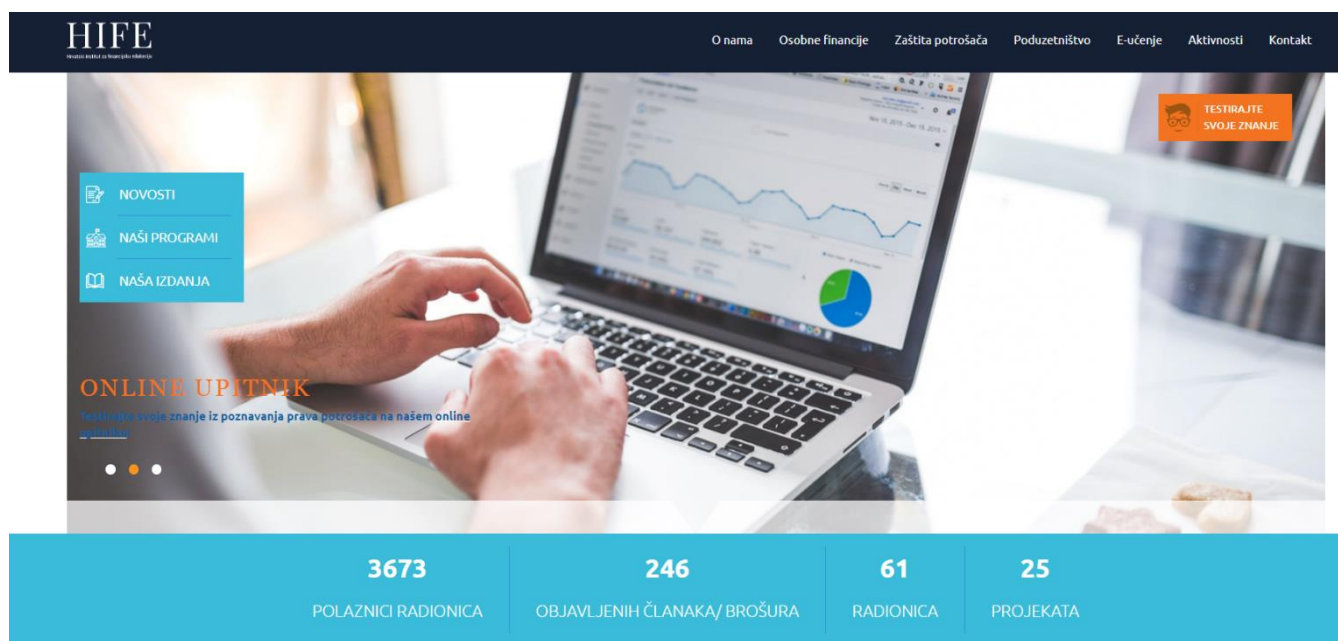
HIFE
Hrvatski institut za financijsku edukaciju

O nama Osobne financije Zaštita potrošača Poduzetništvo E-učenje Aktivnosti Kontakt

TESTIRAJTE SVOJE ZNANJE

NOVOSTI
NAŠI PROGRAMI
NAŠA IZDANJA

ONLINE UPITNIK
Testirajte svoje znanje iz poznavanja prava potrošača na našem online upitniku

3673
POLAZNICI RADIONICA

246
OBJAVLJENIH ČLANAKA/ BROŠURA

61
RADIONICA

25
PROJEKATA